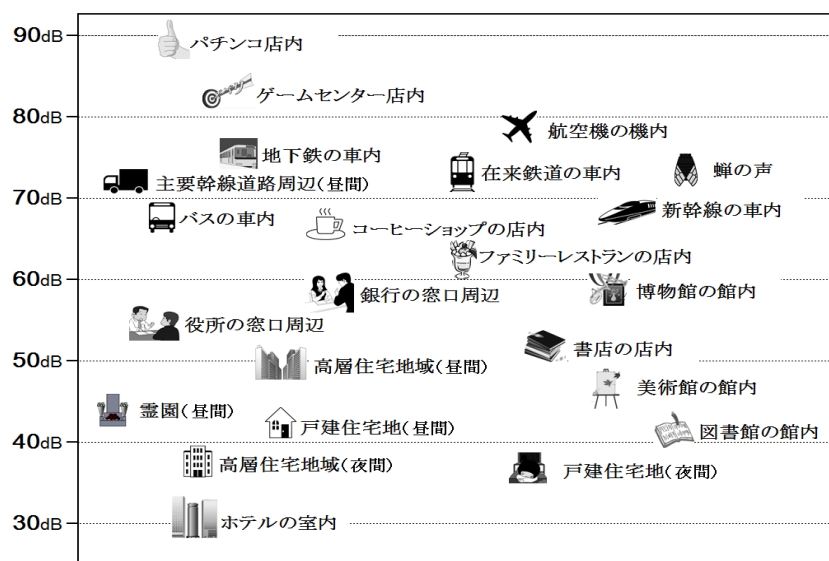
90dB
パチンコ店内
ゲームセンター店内
80dB
航空機の機内
地下鉄の車内
在来鉄道の車内
蝉の声
主要幹線道路周辺(昼間)
70dB
バスの車内
新幹線の車内
コーヒーショップの店内
ファミリーレストランの店内
60dB
銀行の窓口周辺
博物館の館内
役所の窓口周辺
50dB
書店の店内
高層住宅地域(昼間)
美術館の館内
霊園(昼間)
戸建住宅地(昼間)
図書館の館内
40dB
高層住宅地域(夜間)
戸建住宅地(夜間)
ホテルの室内
30dB